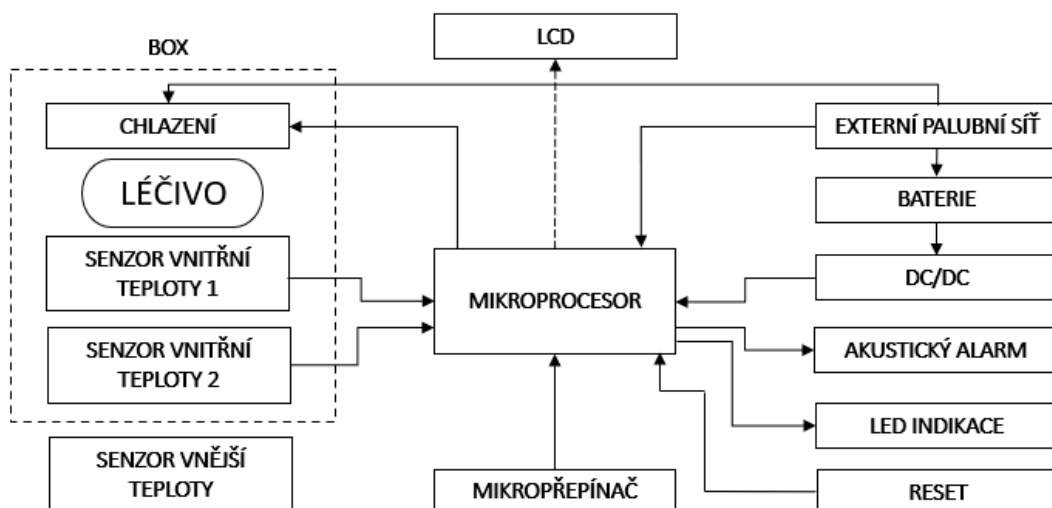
BOX

LCD

CHLAZENÍ

EXTERNÍ PALUBNÍ SÍŤ

LÉČIVO

BATERIE

SENZOR VNITŘNÍ TEPLOTY 1

MIKROPROCESOR

DC/DC

SENZOR VNITŘNÍ TEPLOTY 2

AKUSTICKÝ ALARM

LED INDIKACE

SENZOR VNĚJŠÍ TEPLOTY

MIKROPŘEPÍNAČ

RESET